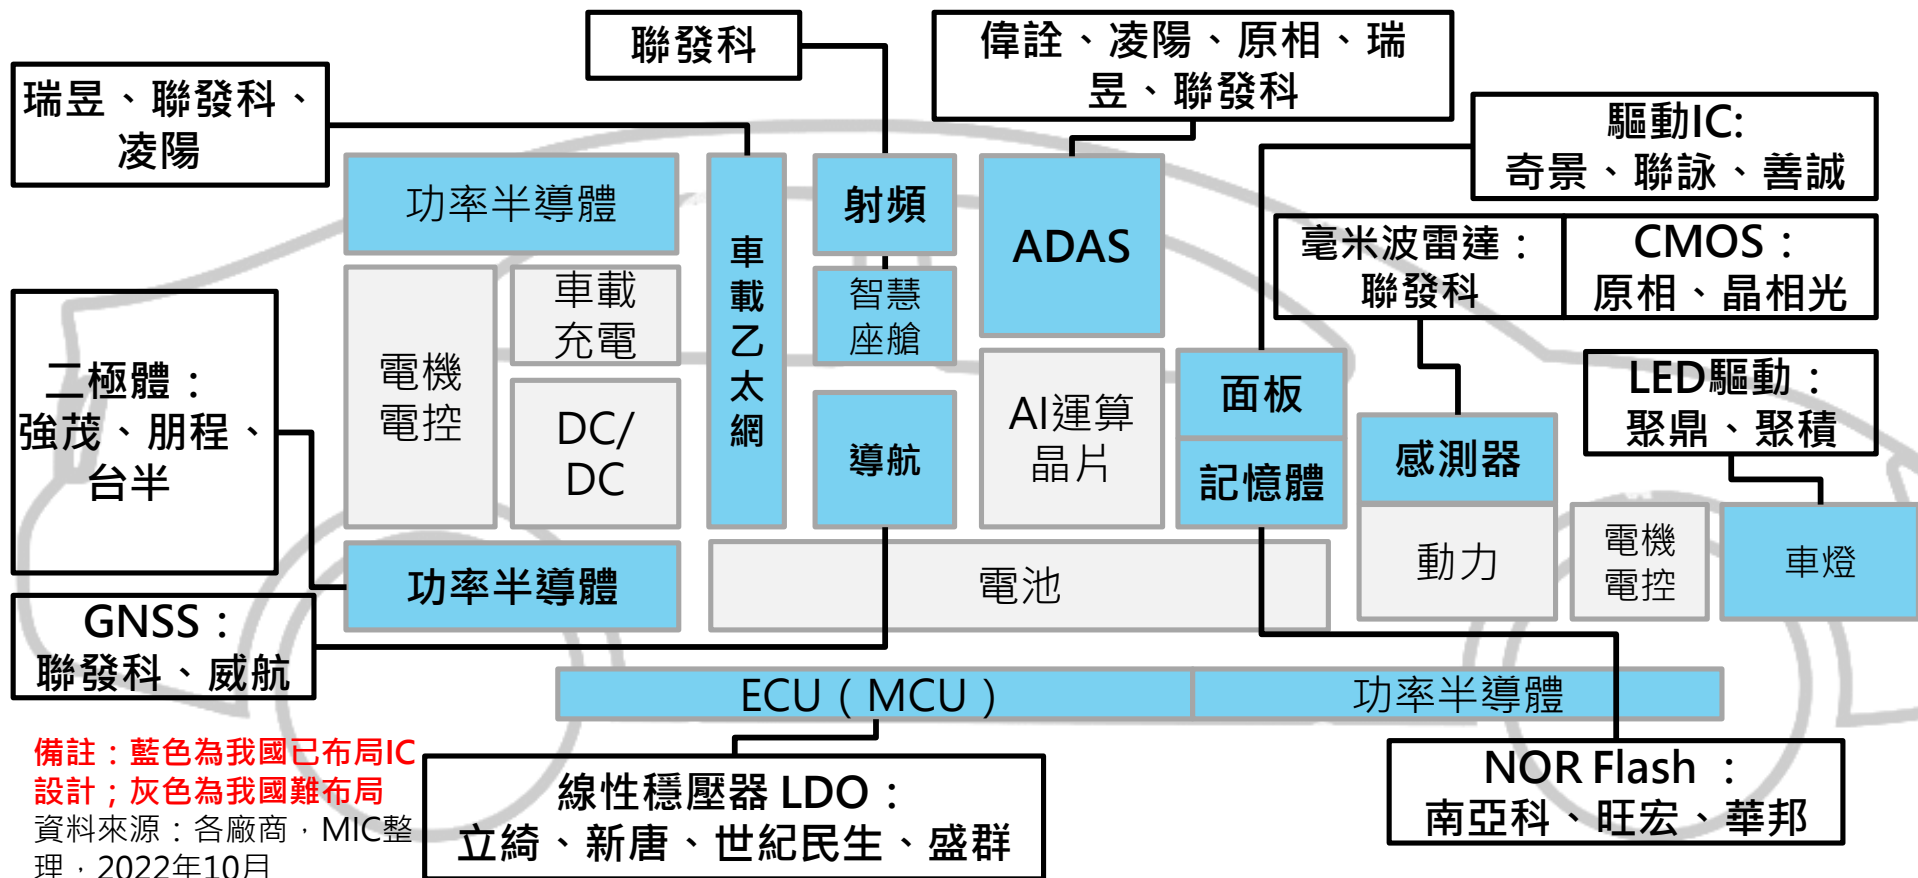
聯發科

偉詮、凌陽、原相、瑞昱、聯發科

瑞昱、聯發科、凌陽

驅動IC:
奇景、聯詠、善誠

功率半導體

車載乙太網

射頻

ADAS

毫米波雷達：聯發科

CMOS：原相、晶相光

電機電控

車載充電

智慧座艙

DC/DC

導航

AI運算晶片

面板

記憶體

LED驅動：聚鼎、聚積

二極體：強茂、朋程、台半

感測器

動力

電機電控

車燈

功率半導體

電池

GNSS：聯發科、威航

ECU（MCU）

功率半導體

備註：藍色為我國已布局IC設計；灰色為我國難布局

資料來源：各廠商，MIC整理，2022年10月

線性穩壓器 LDO：
立錡、新唐、世紀民生、盛群

NOR Flash ：
南亞科、旺宏、華邦